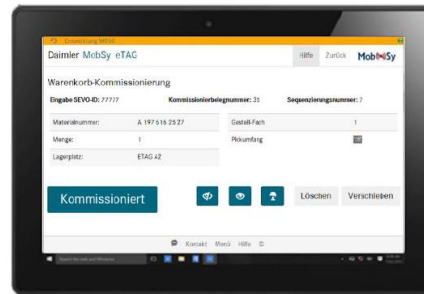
Daimler MobSy eTAG

Hilfe Zurück MobSy

Warenkorb-Kommissionierung

Eingabe SEVO-ID: 77777 Kommissionierbelegnummer: 31 Sequenzierungsnummer: 7

| | | | |
|---|---|---|---|
| Materialnummer: | A 197 616 25 27 | Gestell-Fach | 1 |
| Menge: | 1 | Pickumfang | |
| Lagerplatz: | ETAG #2 | | |

Kommissioniert

Löschen Verschieben

Kontakt Menü Hilfe